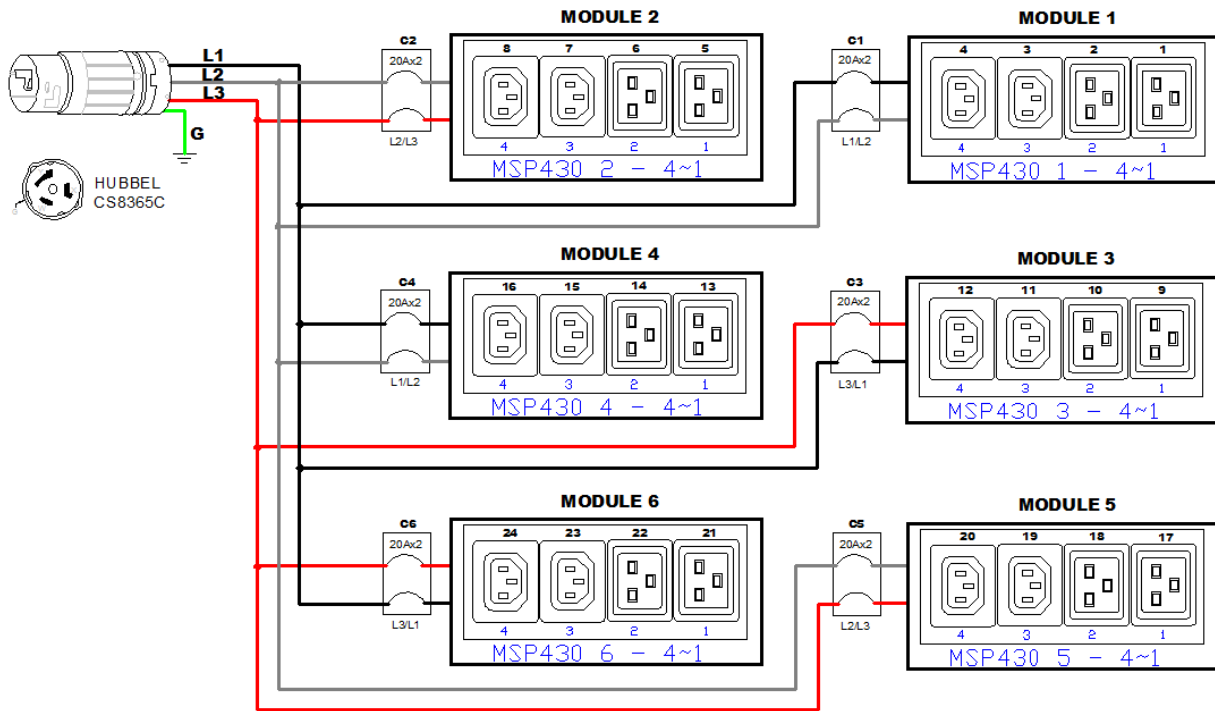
L1
L2
L3
G
HUBBEL
CS8365C

MODULE 2
C2
20Ax2
L2/L3
8 7 6 5
4 3 2 1
MSP430 2 - 4~1

MODULE 1
C1
20Ax2
L1/L2
4 3 2 1
4 3 2 1
MSP430 1 - 4~1

MODULE 4
C4
20Ax2
L1/L2
16 15 14 13
4 3 2 1
MSP430 4 - 4~1

MODULE 3
C3
20Ax2
L3/L1
12 11 10 9
4 3 2 1
MSP430 3 - 4~1

MODULE 6
C6
20Ax2
L3/L1
24 23 22 21
4 3 2 1
MSP430 6 - 4~1

MODULE 5
C5
20Ax2
L2/L3
20 19 18 17
4 3 2 1
MSP430 5 - 4~1